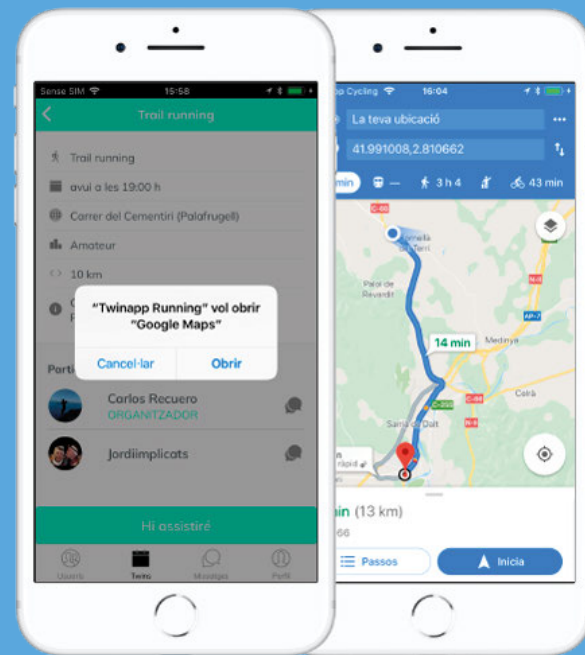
Sense SIM 15:58

Trail running

Trail running

avui a les 19:00 h

Carrer del Cementiri (Palafrugell)

Amateur

10 km

"Twinapp Running" vol obrir "Google Maps"

Cancel·lar Obrir

Parti

Carlos Recuero
ORGANITZADOR

Jordiimplicats

Hi assistiré

Usuaris Twins Missatges Perfil

p Cycling 16:04

La teva ubicació

41.991008,2.810662

min 3 h 4 43 min

14 min

Medinya

Celrà

Palol de Revardit

Sarrià de Dalt

C-66

N-II

AP-7

C-250

rápid

in (13 km)

66

Passos

Inicia